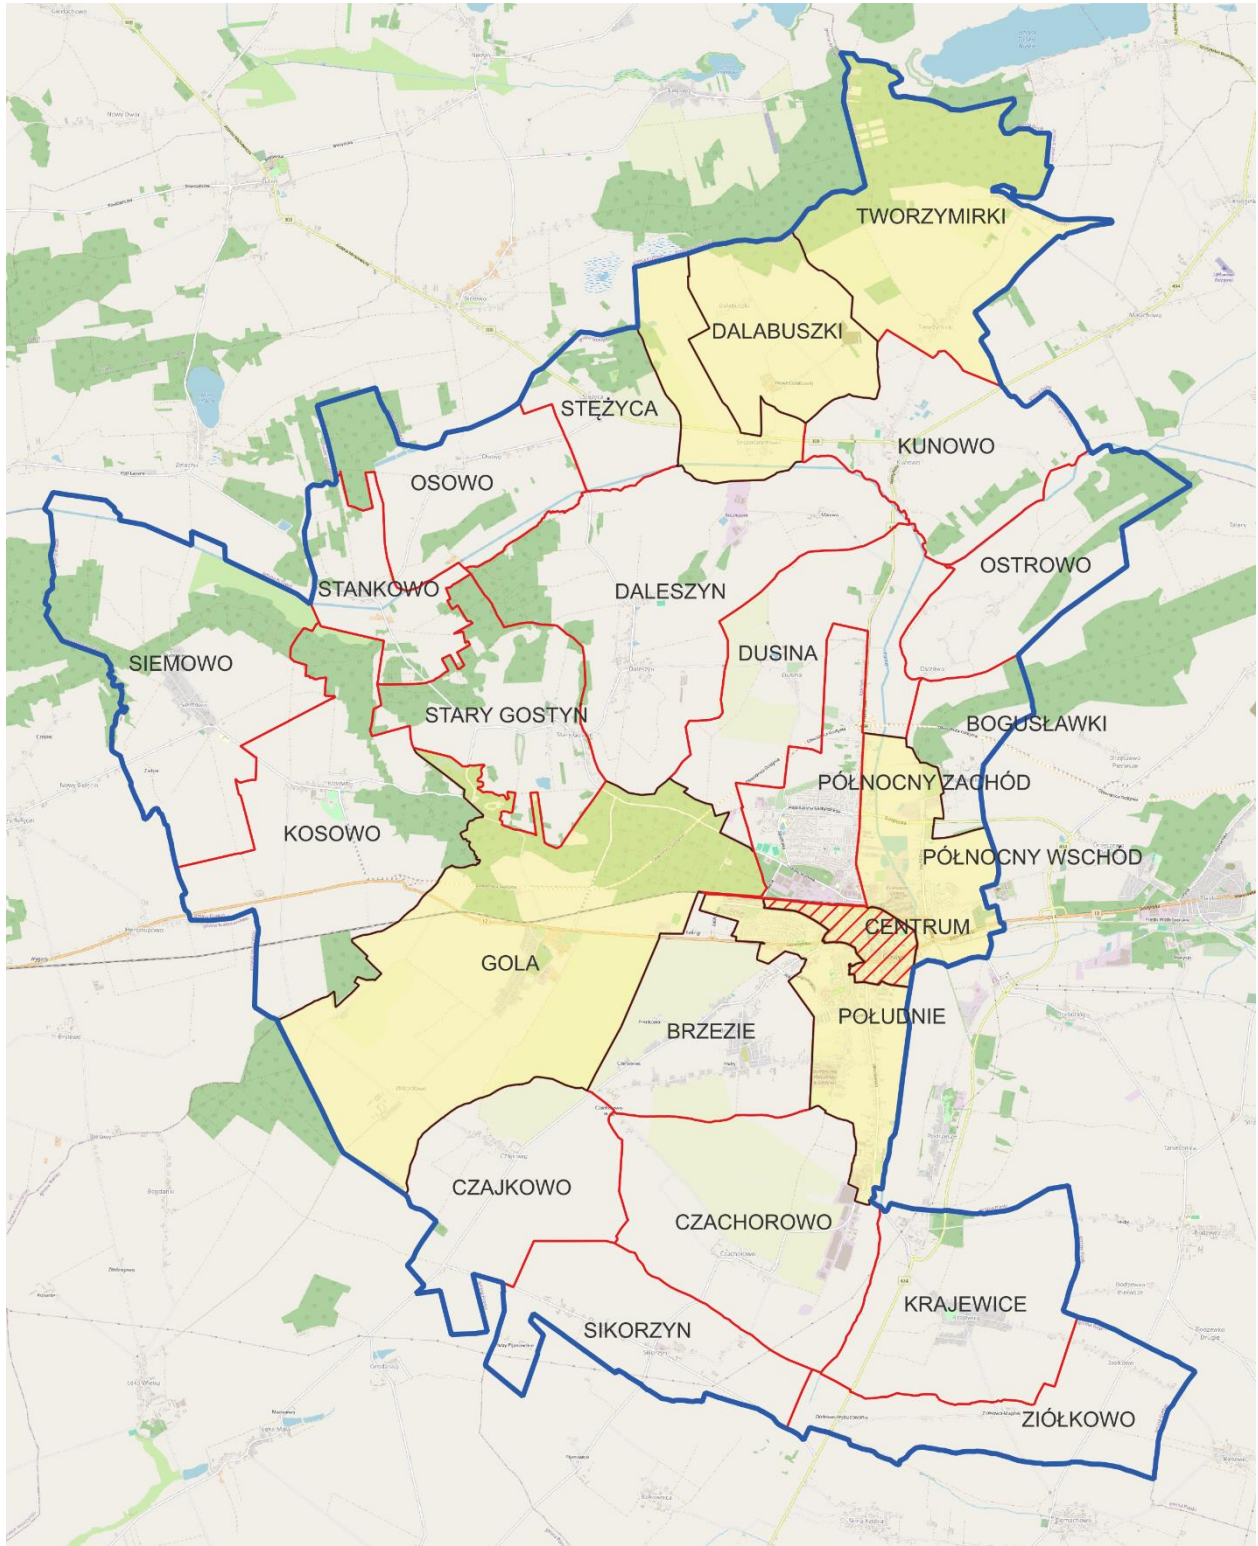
TWORZYMIRKI

DALABUSZKI

STĘŻYCA

KUNOWO

OSOWO

OSTROWO

STANKOWO

DALESZYN

SIEMOWO

DUSINA

STARY GOSTYŃ

BOGUSŁAWKI

PÓŁNOCNY ZACHÓD

KOSOWO

PÓŁNOCNY WSCHÓD

CENTRUM

GOLA

POŁUDNIE

BRZEZIE

CZAJKOWO

CZACHOROWO

KRAJEWICE

SIKORZYN

ZIÓŁKOWO